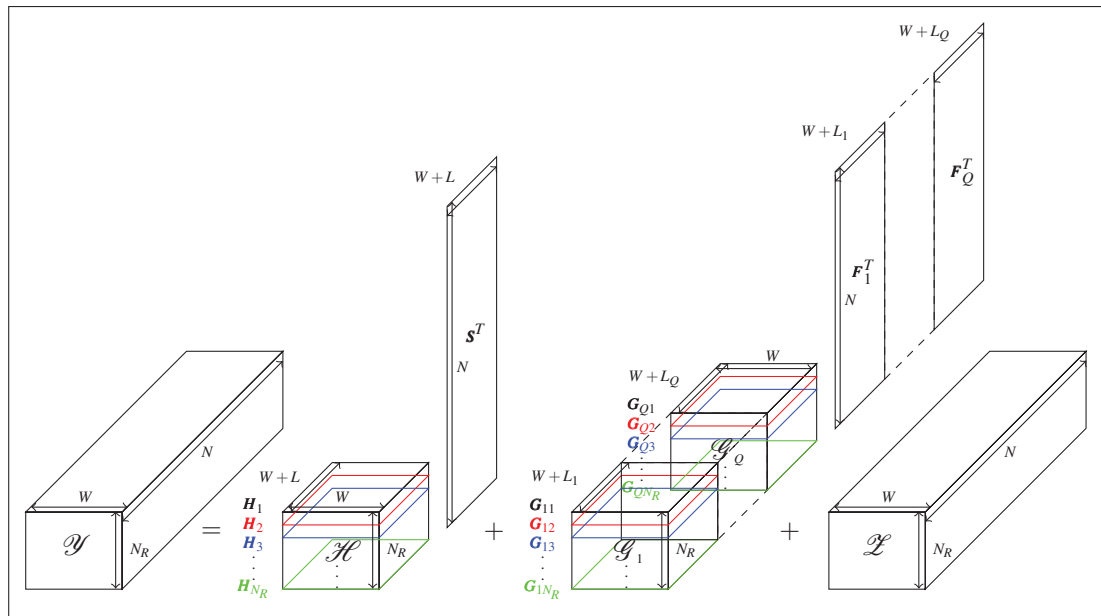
$W+L_Q$

$W+L_1$

$\boldsymbol{F}_Q^T$

$W+L$

$\boldsymbol{F}_1^T$

$N$

$\boldsymbol{S}^T$

$N$

$W$

$W+L_Q$

$\boldsymbol{G}_{Q1}$
$\boldsymbol{G}_{Q2}$
$\boldsymbol{G}_{Q3}$

$\mathscr{G}_Q$

$N$

$N$

$W+L$

$W+L_1$

$\boldsymbol{G}_{QN_R}$

$W$

$W$

$\boldsymbol{H}_1$
$\boldsymbol{H}_2$
$\boldsymbol{H}_3$

$\boldsymbol{G}_{11}$
$\boldsymbol{G}_{12}$
$\boldsymbol{G}_{13}$

$W$

$\mathscr{Y}$

$N_R$

$=$

$\mathscr{H}$

$N_R$

$+$

$\mathscr{G}_1$

$N_R$

$+$

$\mathscr{Z}$

$N_R$

$\boldsymbol{H}_{N_R}$

$\boldsymbol{G}_{1N_R}$